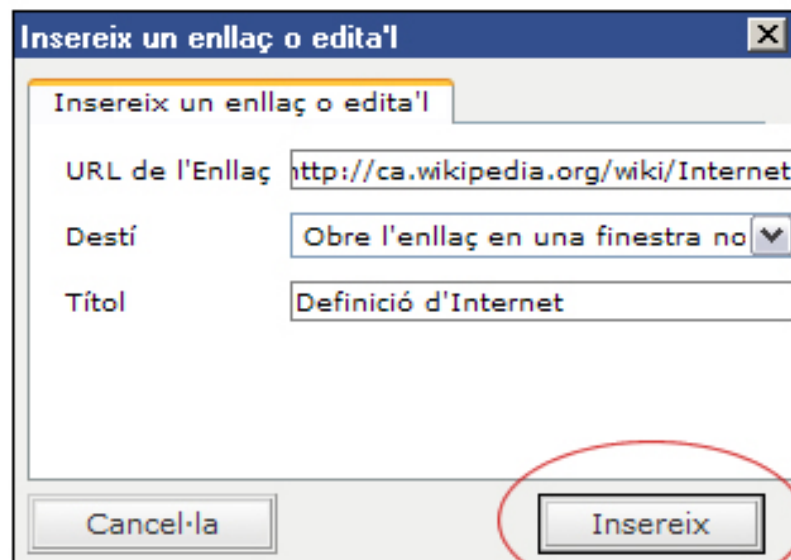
Insereix un enllaç o edita'l

Insereix un enllaç o edita'l

URL de l'Enllaç ttp://ca.wikipedia.org/wiki/Internet

Destí Obre l'enllaç en una finestra no

Títol Definició d'Internet

Cancel·la

Insereix